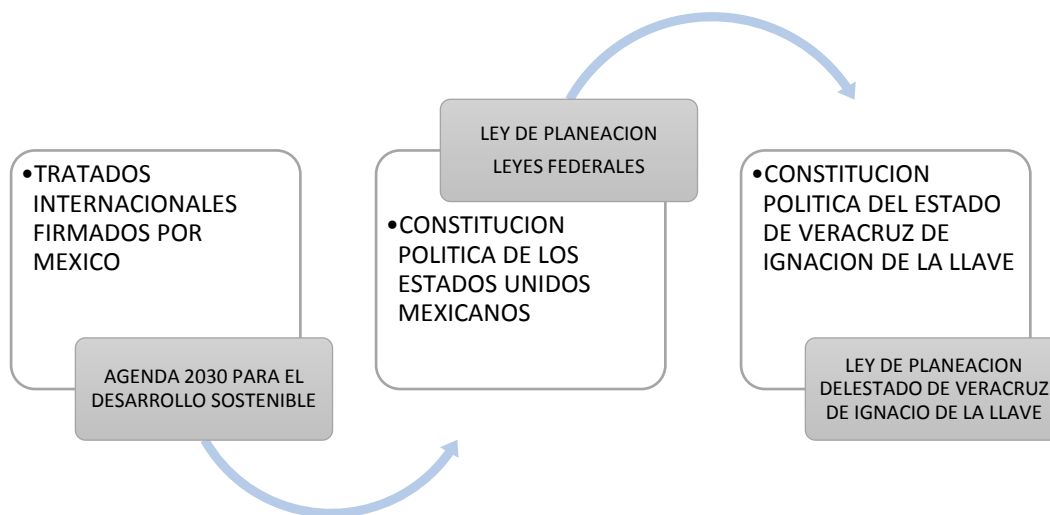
•TRATADOS INTERNACIONALES FIRMADOS POR MEXICO

AGENDA 2030 PARA EL DESARROLLO SOSTENIBLE

LEY DE PLANEACION

LEYES FEDERALES

•CONSTITUCION POLITICA DE LOS ESTADOS UNIDOS MEXICANOS

•CONSTITUCION POLITICA DEL ESTADO DE VERACRUZ DE IGNACION DE LA LLAVE

LEY DE PLANEACION DELESTADO DE VERACRUZ DE IGNACIO DE LA LLAVE